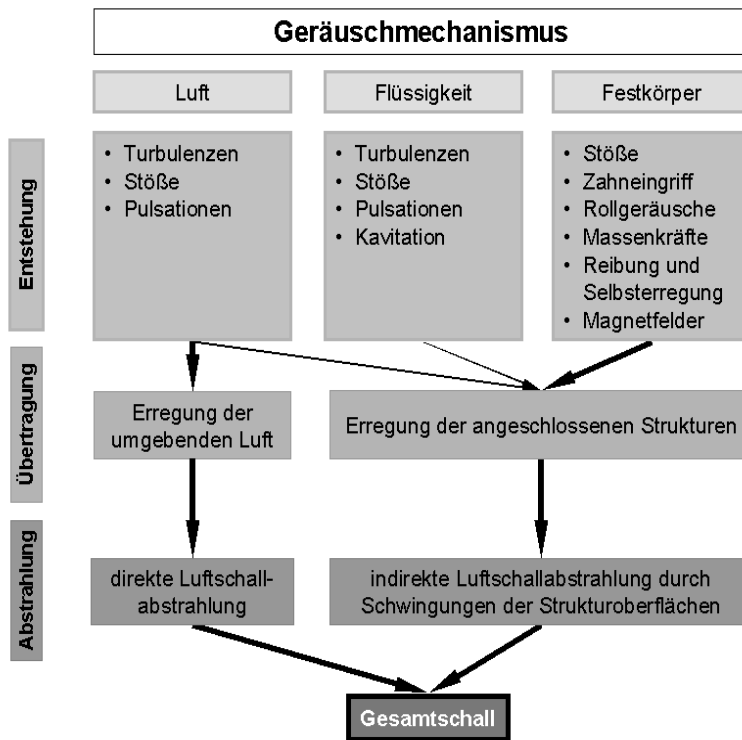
Geräuschmechanismus

Luft

Flüssigkeit

Festkörper

Entstehung

- Turbulenzen
- Stöße
- Pulsationen

- Turbulenzen
- Stöße
- Pulsationen
- Kavitation

- Stöße
- Zahneingriff
- Rollgeräusche
- Massenkräfte
- Reibung und Selbsterregung
- Magnetfelder

Übertragung

Erregung der umgebenden Luft

Erregung der angeschlossenen Strukturen

Abstrahlung

direkte Luftschallabstrahlung

indirekte Luftschallabstrahlung durch Schwingungen der Strukturoberflächen

Gesamtschall